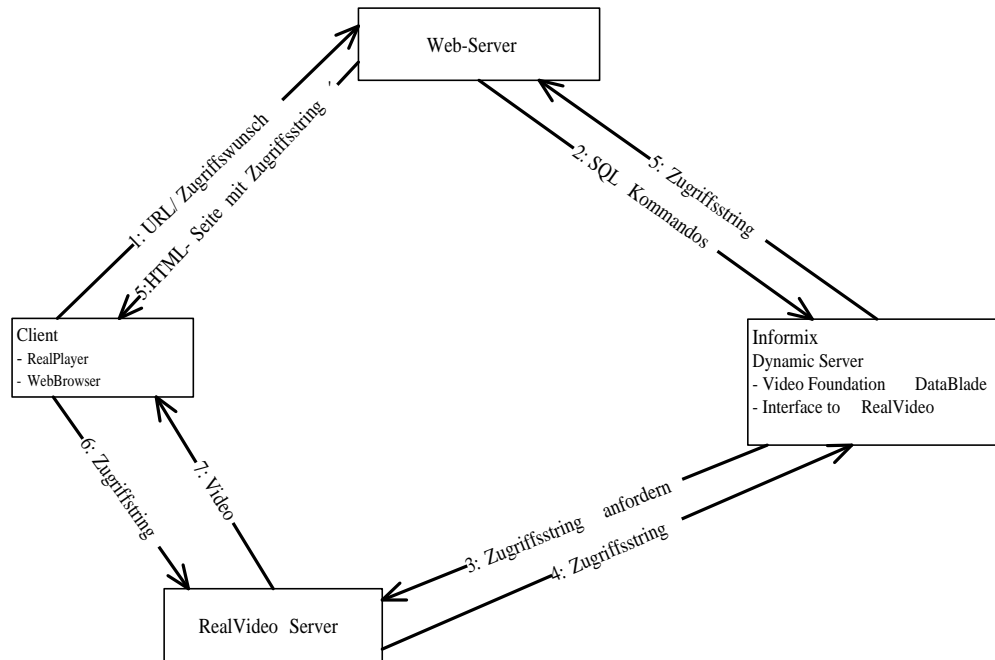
Web-Server

1: URL/ Zugriffswunsch

5:HTML- Seite mit Zugriffsstring

2: SQL Kommandos

5: Zugriffsstring

Client
- RealPlayer
- WebBrowser

Informix
Dynamic Server
- Video Foundation DataBlade
- Interface to RealVideo

6: Zugriffstring

7: Video

3: Zugriffsstring anfordern

4: Zugriffsstring

RealVideo Server